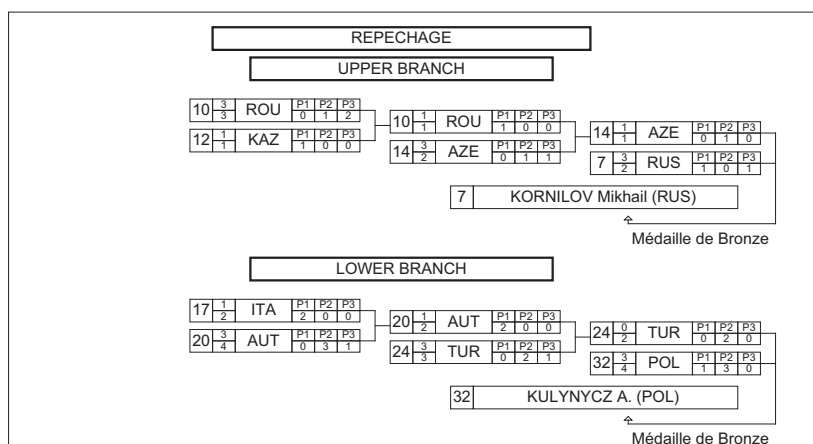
REPECHAGE

UPPER BRANCH

| 10 | $\frac{3}{3}$ | ROU | P1 0 | P2 1 | P3 2 |
|---|---|---|---|---|---|
| 12 | $\frac{1}{1}$ | KAZ | P1 1 | P2 0 | P3 0 |

| 10 | $\frac{1}{1}$ | ROU | P1 1 | P2 0 | P3 0 |
|---|---|---|---|---|---|
| 14 | $\frac{3}{2}$ | AZE | P1 0 | P2 1 | P3 1 |

| 14 | $\frac{1}{1}$ | AZE | P1 0 | P2 1 | P3 0 |
|---|---|---|---|---|---|
| 7 | $\frac{3}{2}$ | RUS | P1 1 | P2 0 | P3 1 |

7 KORNILOV Mikhail (RUS)

Médaille de Bronze

LOWER BRANCH

| 17 | $\frac{1}{2}$ | ITA | P1 2 | P2 0 | P3 0 |
|---|---|---|---|---|---|
| 20 | $\frac{3}{4}$ | AUT | P1 0 | P2 3 | P3 1 |

| 20 | $\frac{1}{2}$ | AUT | P1 2 | P2 0 | P3 0 |
|---|---|---|---|---|---|
| 24 | $\frac{3}{3}$ | TUR | P1 0 | P2 2 | P3 1 |

| 24 | $\frac{0}{2}$ | TUR | P1 0 | P2 2 | P3 0 |
|---|---|---|---|---|---|
| 32 | $\frac{3}{4}$ | POL | P1 1 | P2 3 | P3 0 |

32 KULYNYCZ A. (POL)

Médaille de Bronze